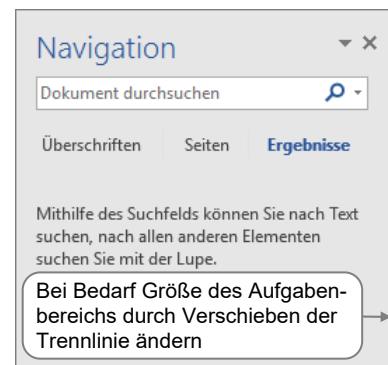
Navigation

Dokument durchsuchen

Überschriften Seiten Ergebnisse

Mithilfe des Suchfelds können Sie nach Text suchen, nach allen anderen Elementen suchen Sie mit der Lupe.

Bei Bedarf Größe des Aufgabenbereichs durch Verschieben der Trennlinie ändern